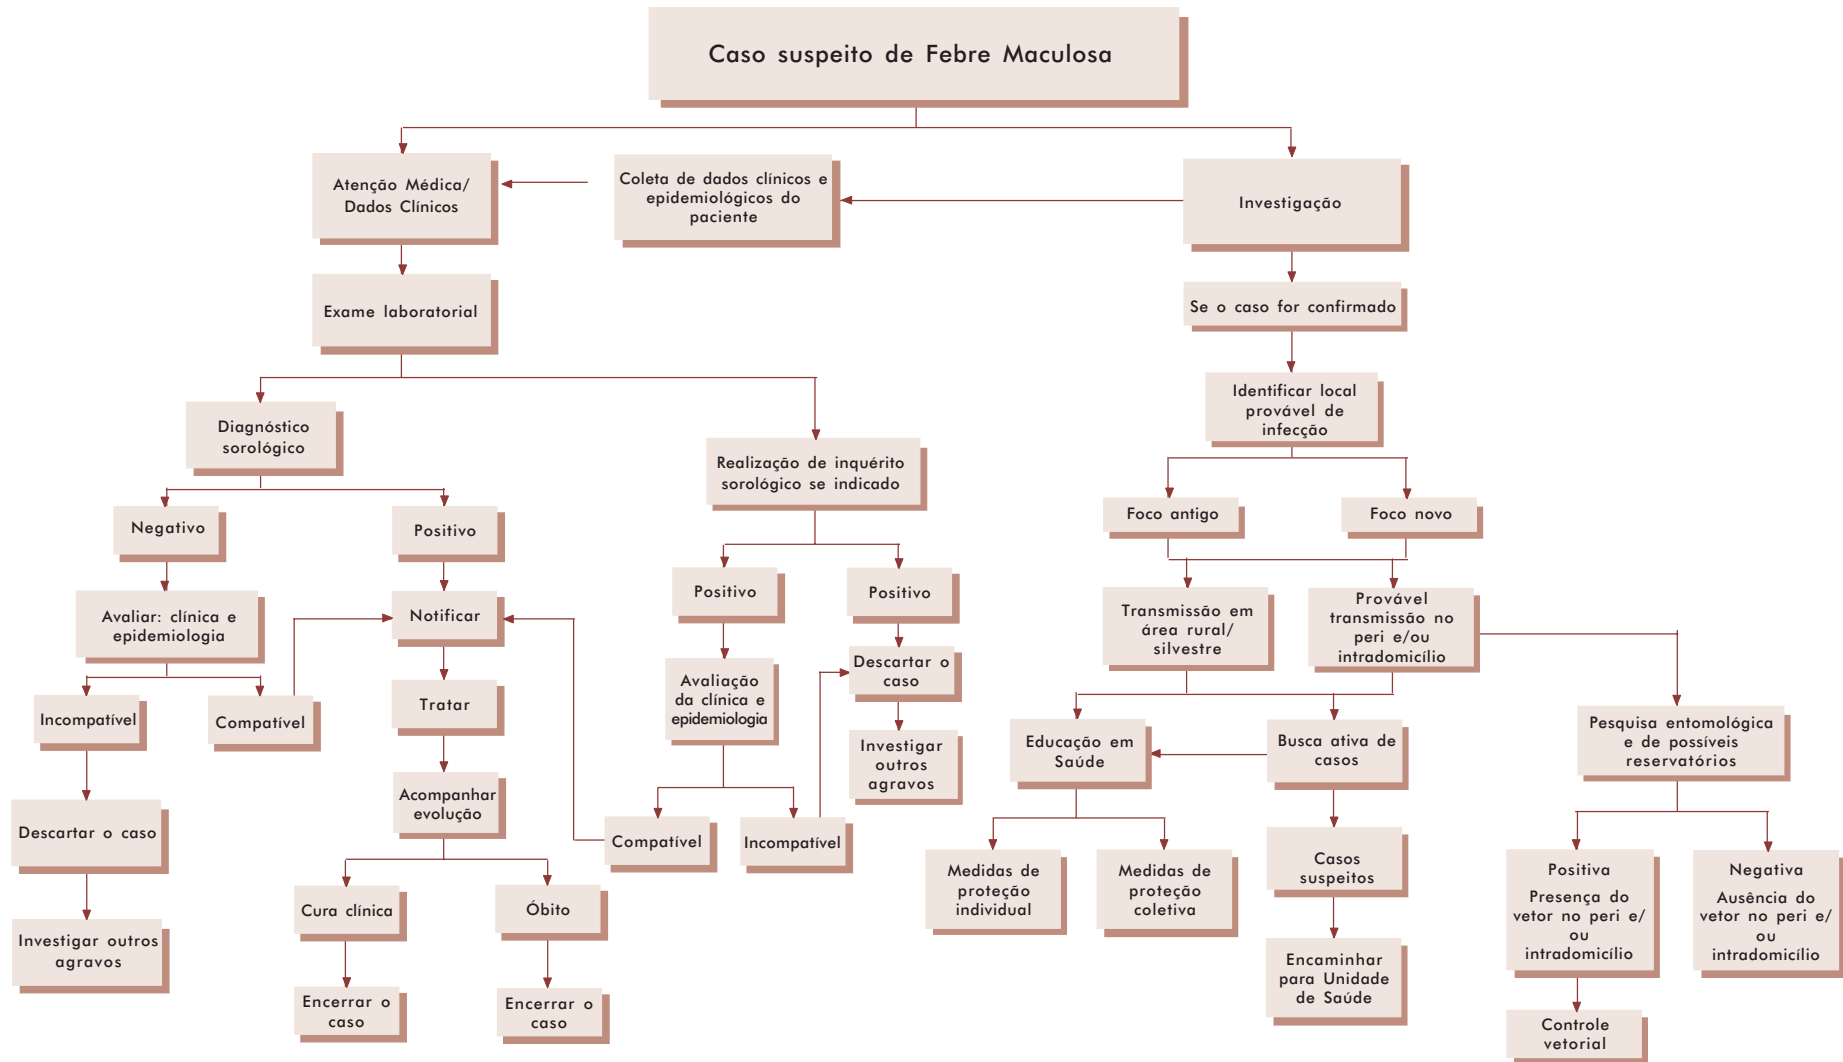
Caso suspeito de Febre Maculosa

Atenção Médica/ Dados Clínicos

Coleta de dados clínicos e epidemiológicos do paciente

Investigação

Exame laboratorial

Se o caso for confirmado

Identificar local provável de infecção

Diagnóstico sorológico

Realização de inquérito sorológico se indicado

Foco antigo

Foco novo

Negativo

Positivo

Positivo

Positivo

Transmissão em área rural/ silvestre

Provável transmissão no peri e/ou intradomicílio

Avaliar: clínica e epidemiologia

Notificar

Descartar o caso

Avaliação da clínica e epidemiologia

Investigar outros agravos

Incompatível

Compatível

Tratar

Educação em Saúde

Busca ativa de casos

Pesquisa entomológica e de possíveis reservatórios

Acompanhar evolução

Descartar o caso

Compatível

Incompatível

Medidas de proteção individual

Medidas de proteção coletiva

Casos suspeitos

Positiva
Presença do vetor no peri e/ ou intradomicílio

Negativa
Ausência do vetor no peri e/ ou intradomicílio

Cura clínica

Óbito

Investigar outros agravos

Encaminhar para Unidade de Saúde

Encerrar o caso

Encerrar o caso

Controle vetorial